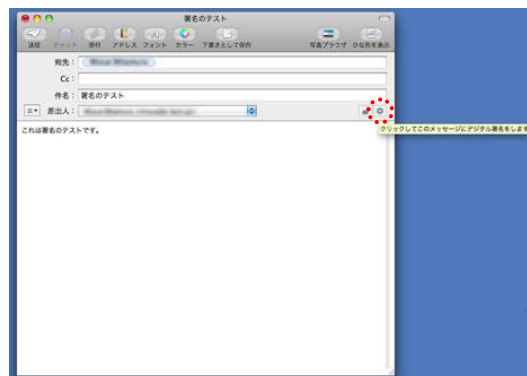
署名のテスト

送信 チャット 添付 アドレス フォント カラー 下書きとして保存 写真ブラウザ ひな形を表示

宛先： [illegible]

Cc：

件名： 署名のテスト

差出人： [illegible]

これは署名のテストです。

クリックしてこのメッセージにデジタル署名をします